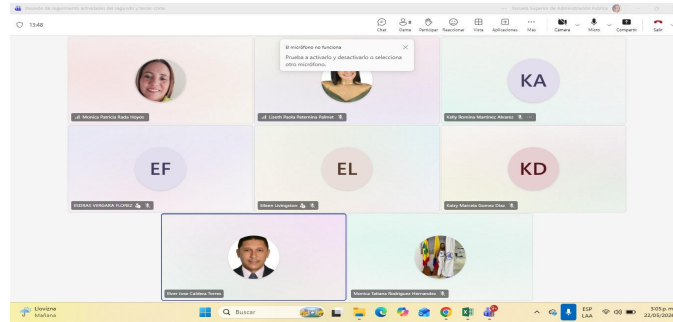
Reunión de seguimiento actividades del segundo y tercer ciclo

Escuela Superior de Administración Pública

13:46

Chat
Gente
Participar
Reaccionar
Vista
Aplicaciones
Más
Cámara
Micro
Compartir
Salir

El micrófono no funciona
Prueba a activarlo y desactivarlo o selecciona otro micrófono.

Monica Patricia Rada Hoyos
Liseth Paola Palomino Palmet
Kelly Romina Martínez Álvarez

KA

EF
EL
KD

ESDRAS VERGARA FLOREZ
Gilvan Livingston
Katty Marcela Gomez Diaz

Diver Jose Caldera Torres
Monica Tatiana Rodriguez Hernandez

Llovizna
Mañana

Buscar

ESP
LAA

3:05 p. m.
22/05/202